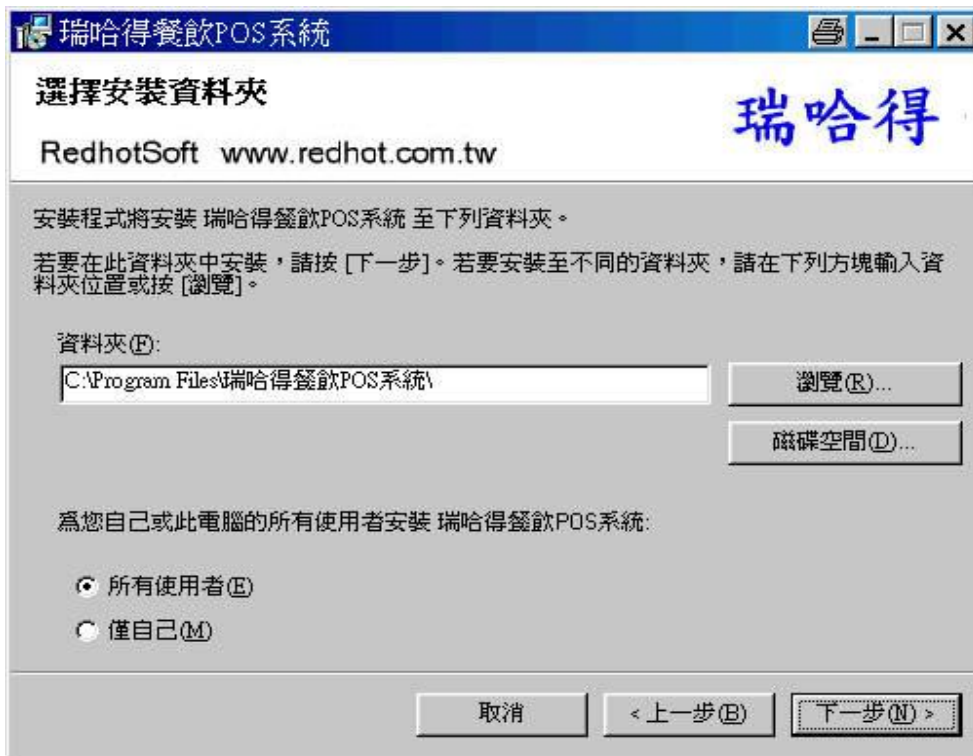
瑞哈得餐飲POS系統

選擇安裝資料夾

RedhotSoft www.redhot.com.tw

瑞哈得

安裝程式將安裝 瑞哈得餐飲POS系統 至下列資料夾。

若要在此資料夾中安裝，請按 [下一步]。若要安裝至不同的資料夾，請在下列方塊輸入資料夾位置或按 [瀏覽]。

資料夾(F):

C:\Program Files\瑞哈得餐飲POS系統\

瀏覽(R)...

磁碟空間(D)...

為您自己或此電腦的所有使用者安裝 瑞哈得餐飲POS系統:

所有使用者(E)

僅自己(M)

取消

< 上一步(B)

下一步(N) >